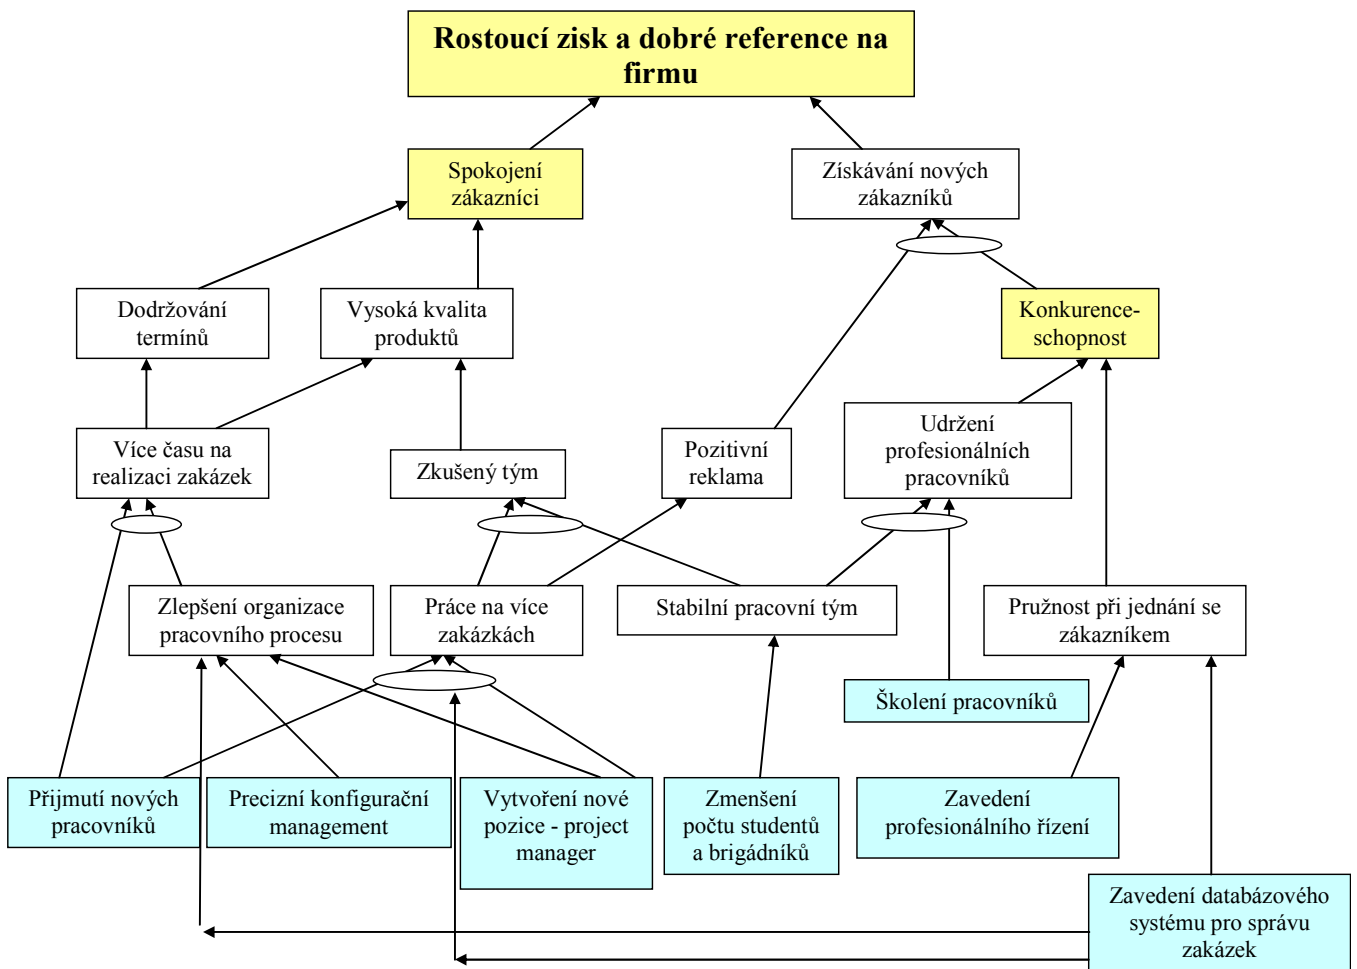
Rostoucí zisk a dobré reference na firmu

Spokojení zákazníci

Získávání nových zákazníků

Dodržování termínů

Vysoká kvalita produktů

Konkurenceschopnost

Více času na realizaci zakázek

Zkušený tým

Pozitivní reklama

Udržení profesionálních pracovníků

Zlepšení organizace pracovního procesu

Práce na více zakázkách

Stabilní pracovní tým

Pružnost při jednání se zákazníkem

Školení pracovníků

Přijmutí nových pracovníků

Precizní konfigurační management

Vytvoření nové pozice - project manager

Zmenšení počtu studentů a brigádníků

Zavedení profesionálního řízení

Zavedení databázového systému pro správu zakázek